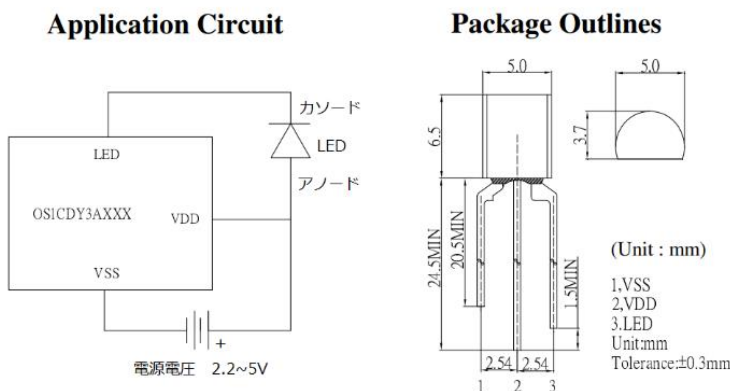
Application Circuit

Package Outlines

カソード
LED
LED
アノード
OS1CDY3AXXX
VDD
VSS
+
電源電圧 2.2~5V

5.0
5.0
6.5
3.7
24.5MIN
20.5MIN
1.5MIN
(Unit : mm)
1,VSS
2,VDD
3.LED
Unit:mm
Tolerance:±0.3mm
2.54
2.54
1
2
3